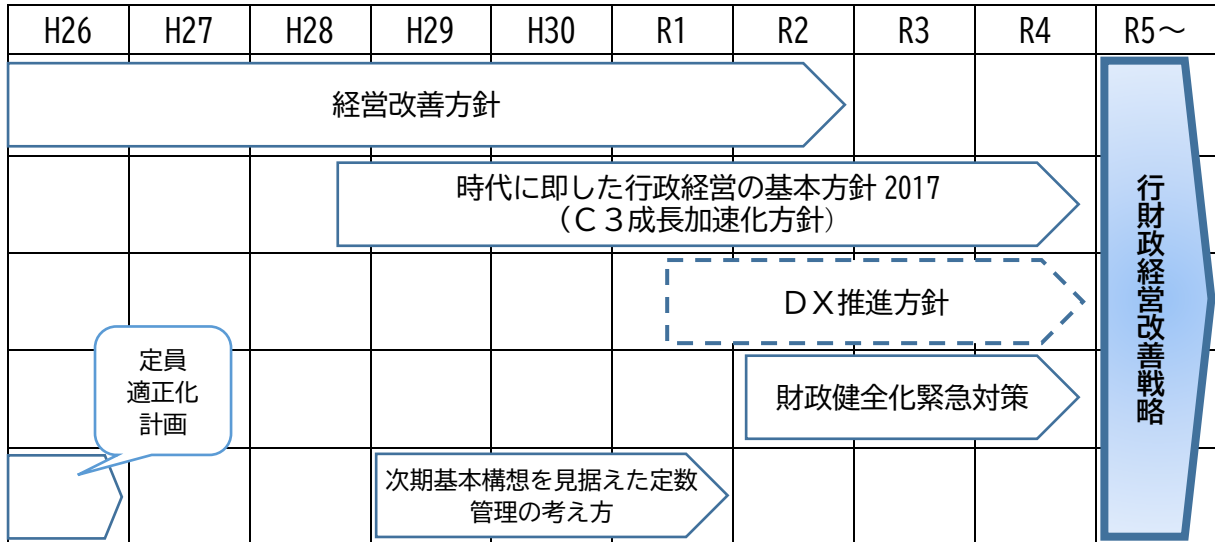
| H26 | H27 | H28 | H29 | H30 | R1 | R2 | R3 | R4 | R5～ |
|---|---|---|---|---|---|---|---|---|---|

経営改善方針

時代に即した行政経営の基本方針 2017
（C３成長加速化方針）

DX推進方針

定員
適正化
計画

財政健全化緊急対策

次期基本構想を見据えた定数管理の考え方

行財政経営改善戦略